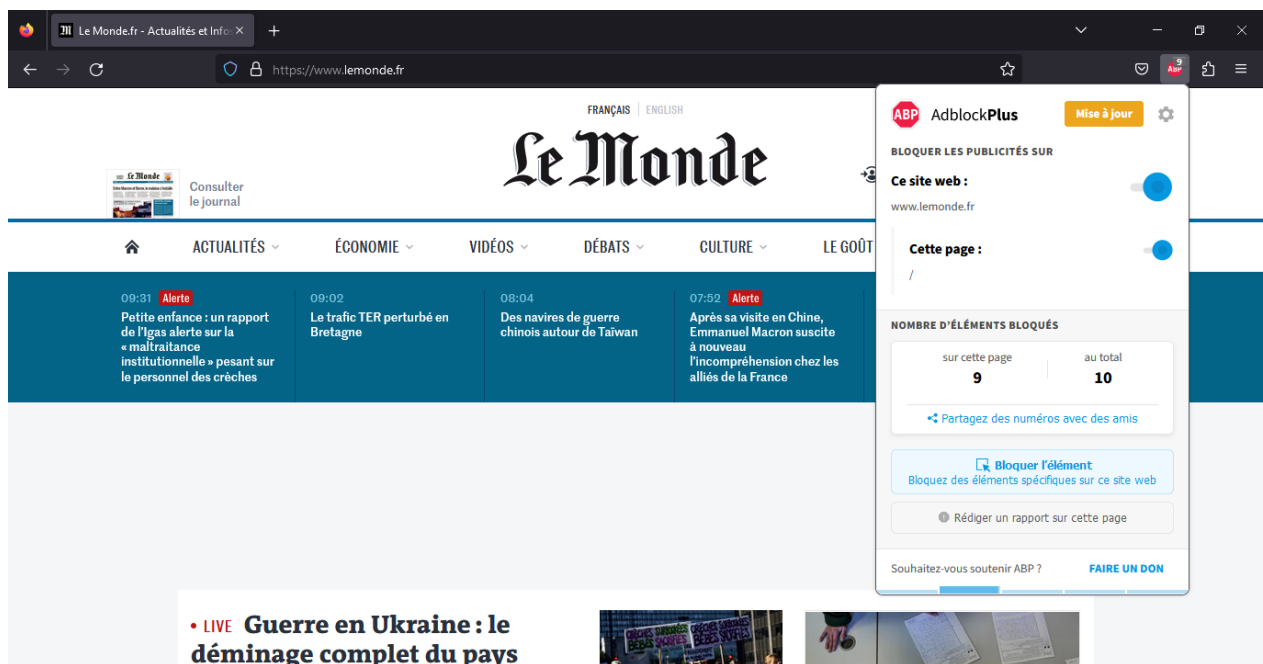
Le Monde.fr - Actualités et Info ×
+

https://www.lemonde.fr

FRANÇAIS | ENGLISH

Le Monde

Consulter le journal

ACTUALITÉS ÉCONOMIE VIDÉOS DÉBATS CULTURE LE GOÛT

09:31 Alerte
Petite enfance : un rapport de l'Igas alerte sur la « maltraitance institutionnelle » pesant sur le personnel des crèches

09:02
Le trafic TER perturbé en Bretagne

08:04
Des navires de guerre chinois autour de Taïwan

07:52 Alerte
Après sa visite en Chine, Emmanuel Macron suscite à nouveau l'incompréhension chez les alliés de la France

• LIVE Guerre en Ukraine : le déminage complet du pays

AdblockPlus
Mise à jour

BLOQUER LES PUBLICITÉS SUR
Ce site web :
www.lemonde.fr
Cette page :
/

NOMBRE D'ÉLÉMENTS BLOQUÉS
sur cette page
9
au total
10
Partagez des numéros avec des amis

Bloquer l'élément
Bloquez des éléments spécifiques sur ce site web

Rédiger un rapport sur cette page

Souhaitez-vous soutenir ABP ?
FAIRE UN DON